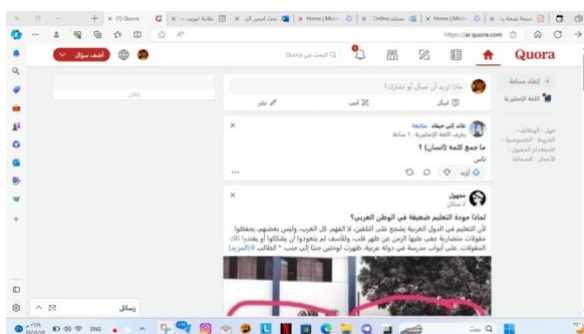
(1) Quora | تطبيق غرفة | محل أسعار ال | Home | Micro | Online | Home | Micro

https://ar.quora.com

Quora

البحث في Quora

أضف سؤال

إنشاء مساحة

اللغة الإنجليزية

ماذا تريد أن تسأل أو تشارك؟

اسأل

أجب

انشر

إعلان

عاد إلى حيفا · متابعة
يعرف اللغة الإنجليزية · 1 ساعة

ما جمع كلمة (إنسان) ؟

ناس

أؤيد

حول · الوظائف · الشروط · الخصوصية · الاستخدام المقبول · الأعمال · الصحافة

مجهول
1 ساعة

لماذا جودة التعليم ضعيفة في الوطن العربي؟

لأن التعليم في الدول العربية يشجع على التلقين، لا الفهم. كل العرب، وليس بعضهم، يحفظوا مقولات متضاربة عفى عليها الزمن عن ظهر قلب، والأسف لم يتعودوا أن يشكلوا أو ينقدوا الك المقولات. على أبواب مدرسة في دولة عربية، ظهرت لوحتين جنبًا إلى جنب: * الطالب لا (المزيد)

رسائل

ENG